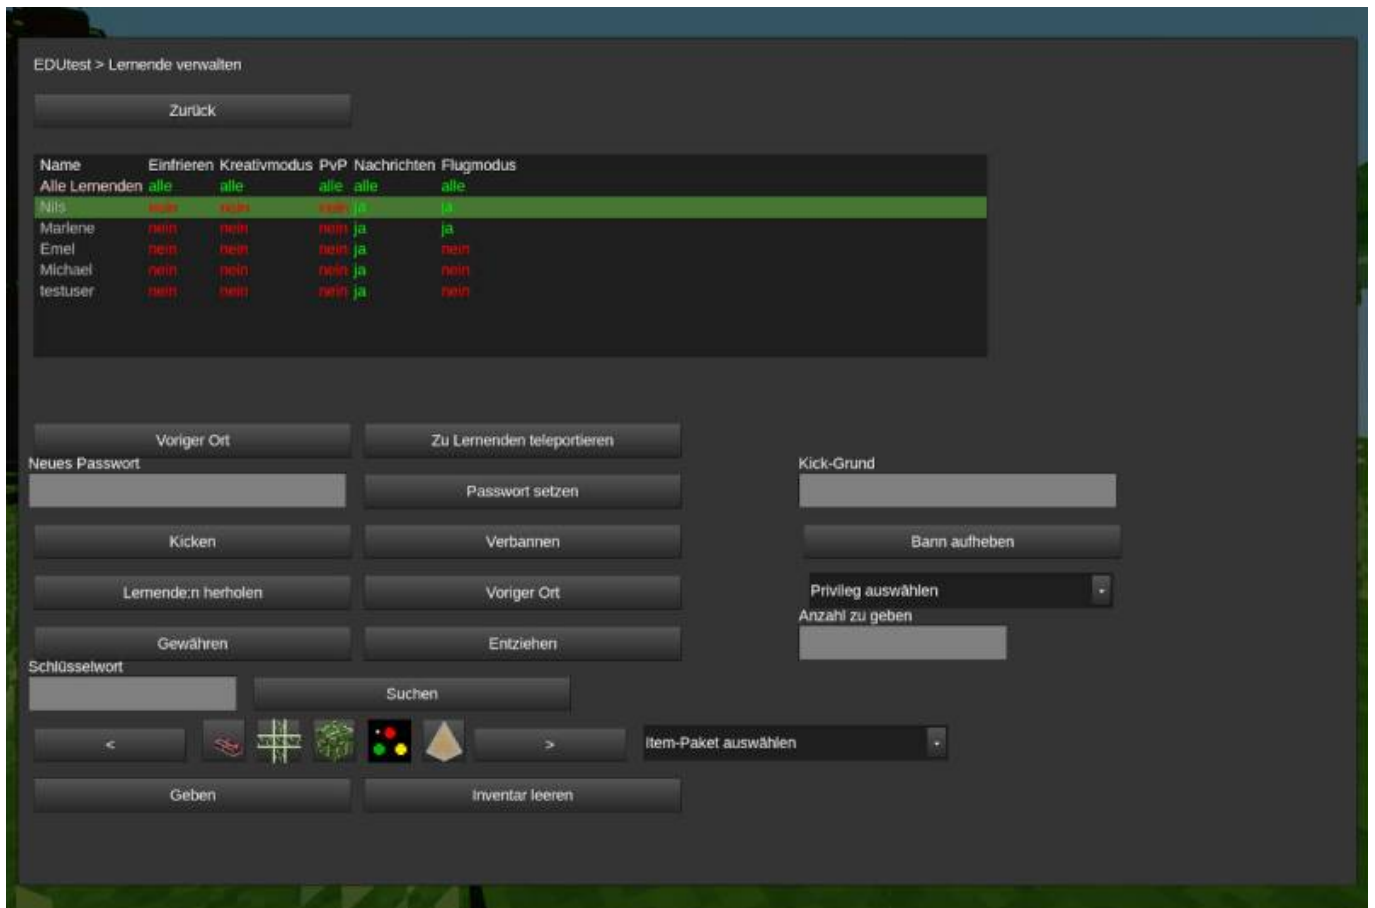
EDUtest > Lernende verwalten

Zurück

| Name | Einfrieren | Kreativmodus | PvP | Nachrichten | Flugmodus |
|---|---|---|---|---|---|
| Alle Lernenden | alle | alle | alle | alle | alle |
| Nils | nein | nein | nein | ja | ja |
| Marlene | nein | nein | nein | ja | ja |
| Emel | nein | nein | nein | ja | nein |
| Michael | nein | nein | nein | ja | nein |
| testuser | nein | nein | nein | ja | nein |

Voriger Ort

Zu Lernenden teleportieren

Neues Passwort

Passwort setzen

Kick-Grund

Kicken

Verbannen

Bann aufheben

Lernende:n herholen

Voriger Ort

Privileg auswählen

Anzahl zu geben

Gewähren

Entziehen

Schlüsselwort

Suchen

<

>

Item-Paket auswählen

Geben

Inventar leeren